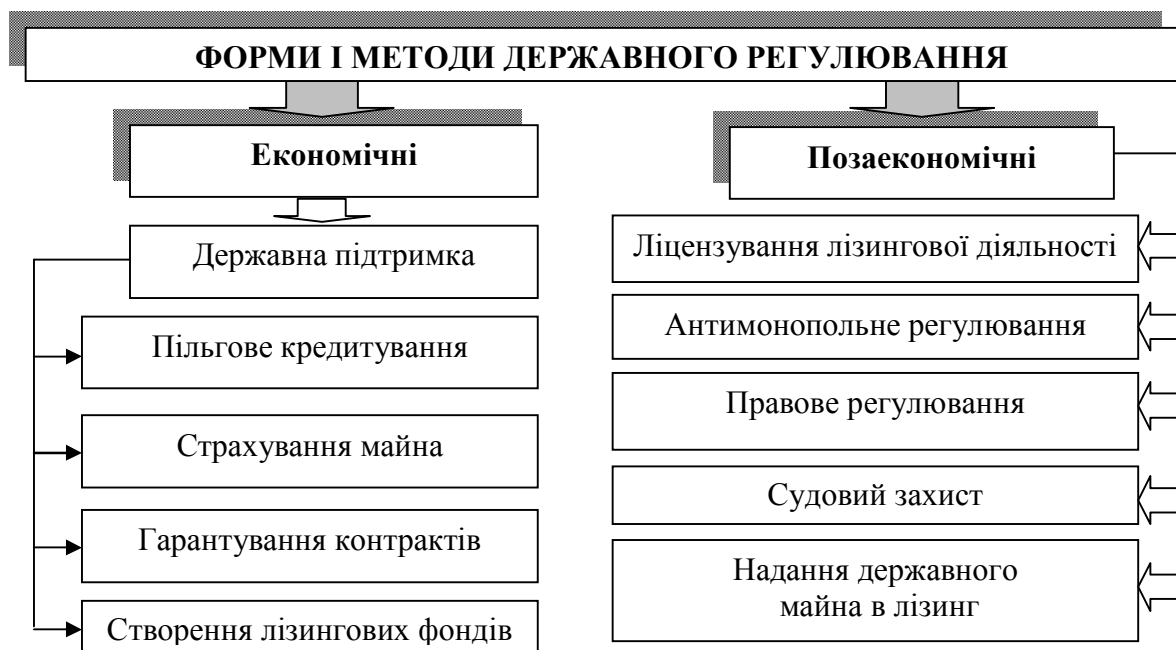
ФОРМИ І МЕТОДИ ДЕРЖАВНОГО РЕГУЛЮВАННЯ

Економічні

Державна підтримка

Пільгове кредитування

Страхування майна

Гарантування контрактів

Створення лізингових фондів

Позаекономічні

Ліцензування лізингової діяльності

Антимонопольне регулювання

Правове регулювання

Судовий захист

Надання державного майна в лізинг